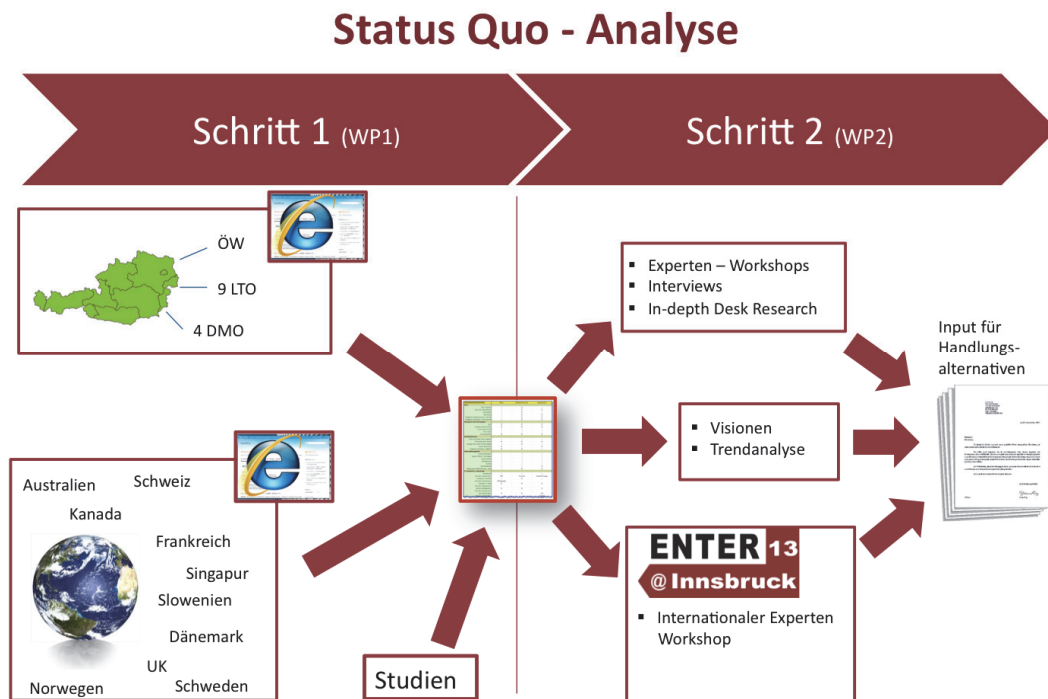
Status Quo - Analyse

Schritt 1 (WP1)

Schritt 2 (WP2)

ÖW

9 LTO

4 DMO

Australien

Schweiz

Kanada

Frankreich

Singapur

Slowenien

Dänemark

UK

Norwegen

Schweden

Studien

- Experten – Workshops
- Interviews
- In-depth Desk Research

- Visionen
- Trendanalyse

ENTER 13
@ Innsbruck

- Internationaler Experten Workshop

Input für Handlungsalternativen